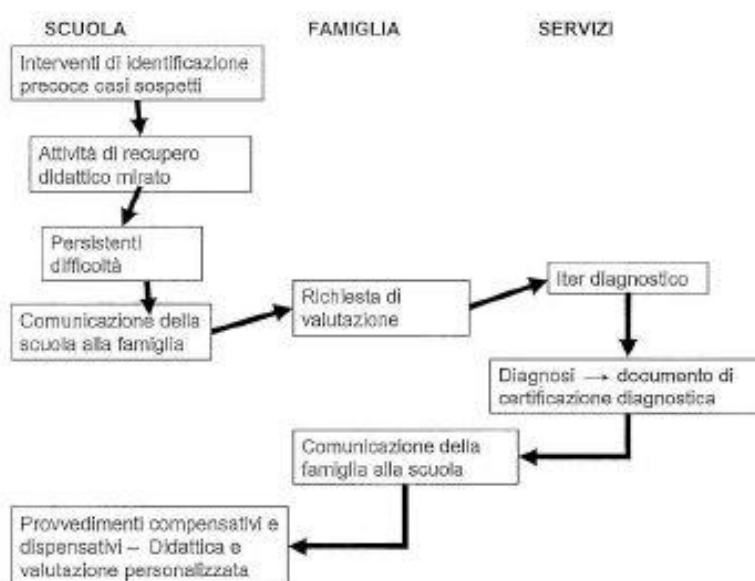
SCUOLA

FAMIGLIA

SERVIZI

Interventi di identificazione precoce casi sospetti

Attività di recupero didattico mirato

Persistenti difficoltà

Comunicazione della scuola alla famiglia

Richiesta di valutazione

Iter diagnostico

Diagnosi → documento di certificazione diagnostica

Comunicazione della famiglia alla scuola

Provvedimenti compensativi e dispensativi – Didattica e valutazione personalizzata